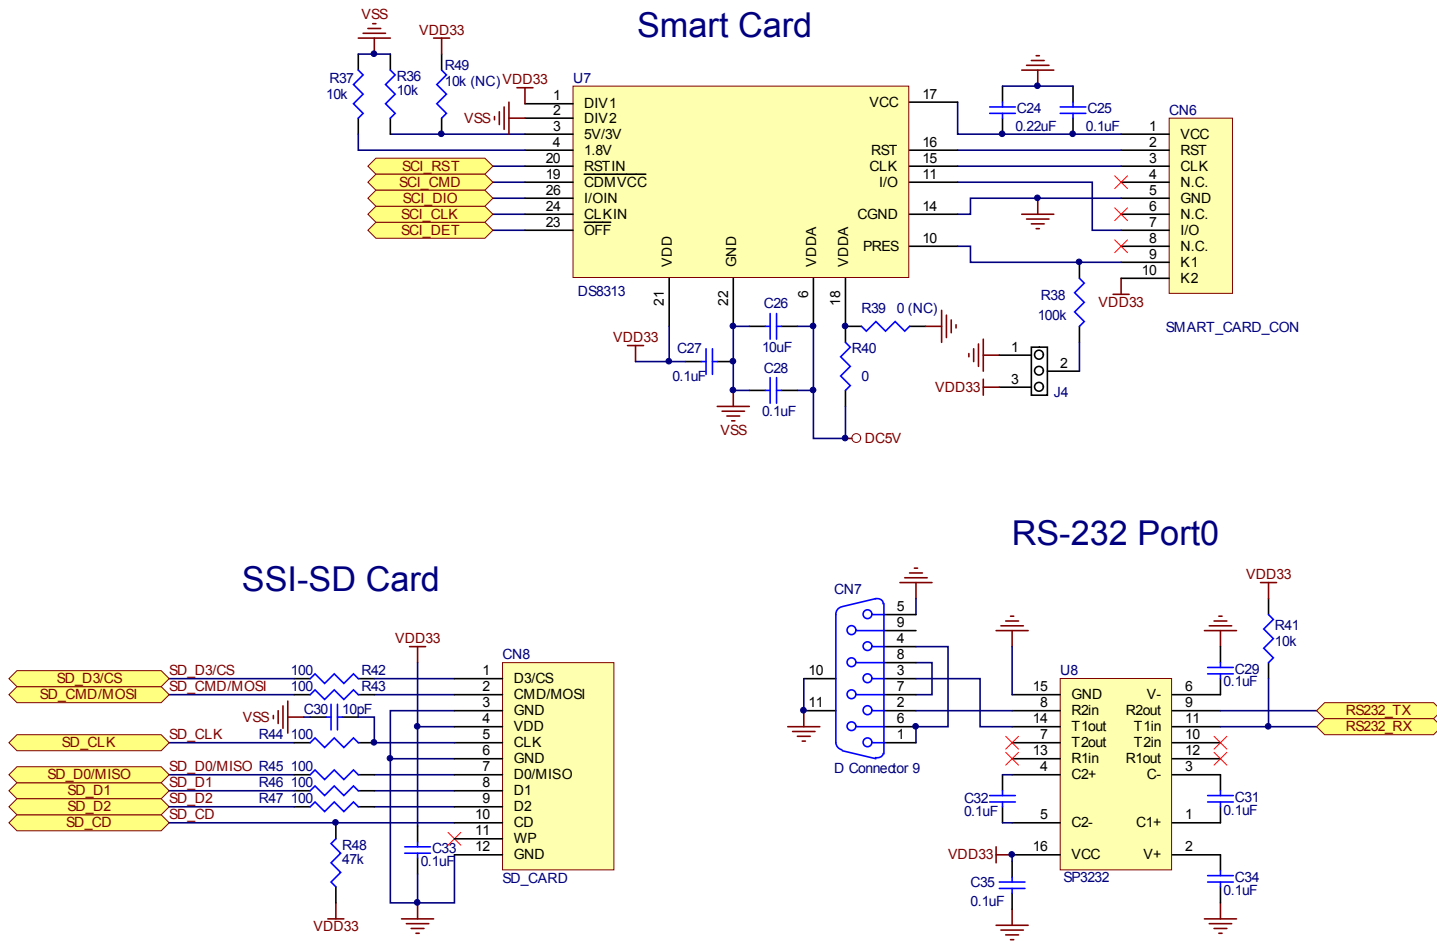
Smart Card

VSS
VDD33
R37 10k
R36 10k
R49 10k (NC)
VDD33
U7
VSS
1 DIV1
2 DIV2
3 5V/3V
4 1.8V
20 RSTIN
19 CDMVCC
26 I/OIN
24 CLKIN
23 OFF
SCI_RST
SCI_CMD
SCI_DIO
SCI_CLK
SCI_DET
VCC 17
RST 16
CLK 15
I/O 11
CGND 14
PRES 10
VDD
GND
VDDA
VDDA
DS8313
21
22
6
18
C24 0.22uF
C25 0.1uF
CN6
1 VCC
2 RST
3 CLK
4 N.C.
5 GND
6 N.C.
7 I/O
8 N.C.
9 K1
10 K2
R38 100k
VDD33
SMART_CARD_CON
C26 10uF
C27 0.1uF
C28 0.1uF
VDD33
VSS
R39 0 (NC)
R40 0
DC5V
1
2
3
VDD33
J4

SSI-SD Card

VDD33
CN8
SD_D3/CS
SD_CMD/MOSI
SD_D3/CS 100 R42
SD_CMD/MOSI 100 R43
VSS
C30 10pF
SD_CLK
SD_CLK R44 100
SD_D0/MISO
SD_D1
SD_D2
SD_CD
SD_D0/MISO R45 100
SD_D1 R46 100
SD_D2 R47 100
SD_CD
R48 47k
VDD33
C33 0.1uF
1 D3/CS
2 CMD/MOSI
3 GND
4 VDD
5 CLK
6 GND
7 D0/MISO
8 D1
9 D2
10 CD
11 WP
12 GND
SD_CARD

RS-232 Port0

CN7
5
9
4
8
3
7
2
6
1
10
11
D Connector 9
VDD33
R41 10k
U8
15 GND
8 R2in
14 T1out
7 T2out
13 R1in
4 C2+
5 C2-
16 VCC
V- 6
R2out 9
T1in 11
T2in 10
R1out 12
C- 3
C1+ 1
V+ 2
C29 0.1uF
RS232_TX
RS232_RX
C32 0.1uF
C31 0.1uF
VDD33
C35 0.1uF
SP3232
C34 0.1uF